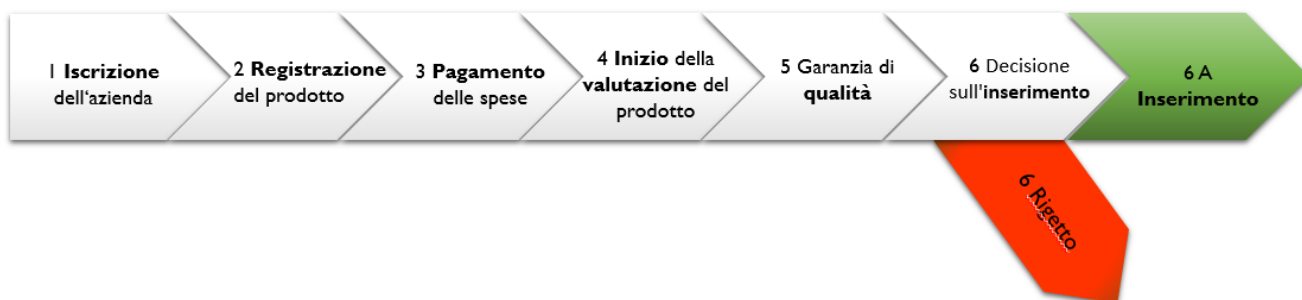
1 Iscrizione dell'azienda

2 Registrazione del prodotto

3 Pagamento delle spese

4 Inizio della valutazione del prodotto

5 Garanzia di qualità

6 Decisione sull'inserimento

6 A Inserimento

6 Rigetto